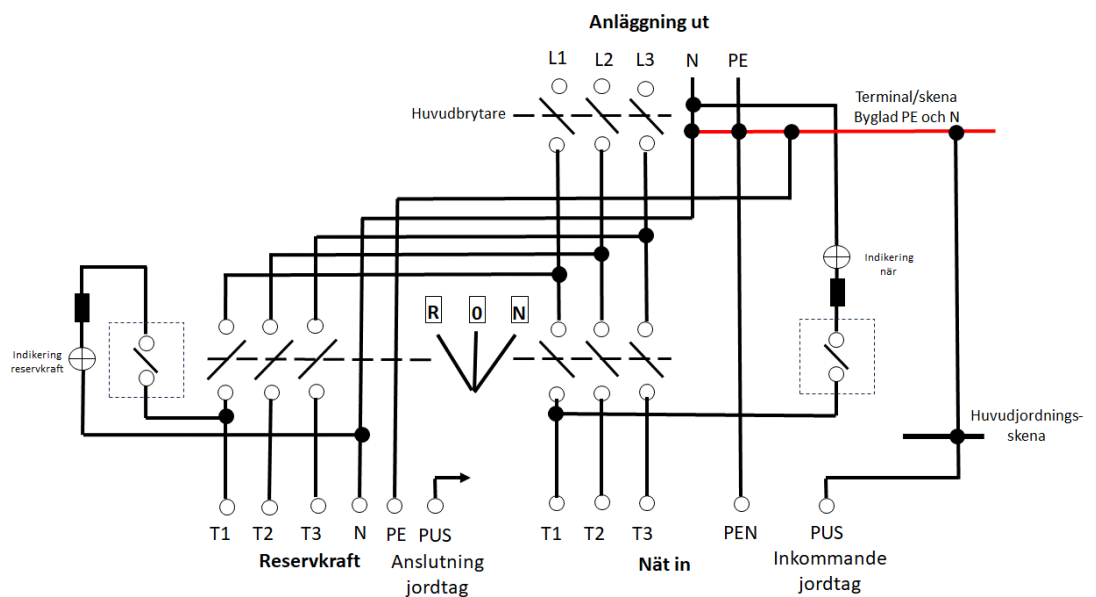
Anläggning ut

L1 L2 L3 N PE

Huvudbrytare

Terminal/skena
Byglad PE och N

Indikering reservkraft

Indikering när

R 0 N

Huvudjordningsskena

T1 T2 T3 N PE PUS

Reservkraft

Anslutning jordtag

T1 T2 T3

Nät in

PEN

PUS
Inkommande jordtag